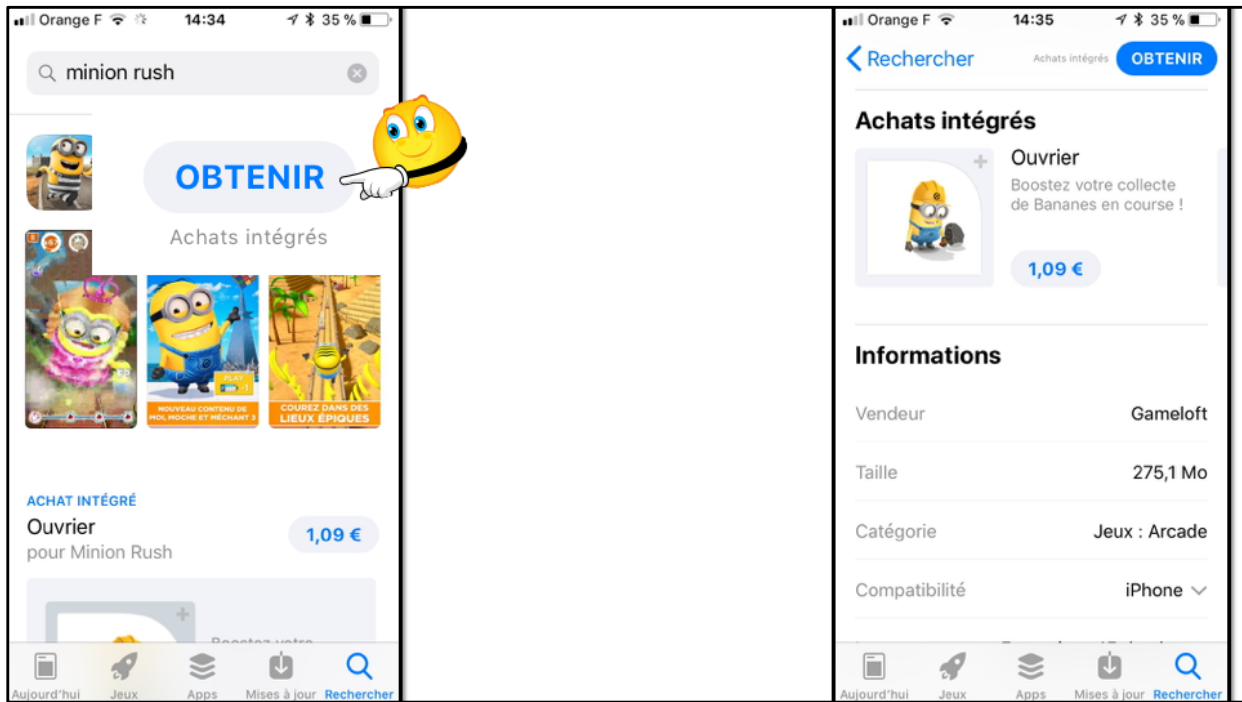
Orange F 14:34 35 %

minion rush

OBTENIR

Achats intégrés

PLAY

NOUVEAU CONTENU DE MOI MOCHE ET MÉCHANT 3

COUREZ DANS DES LIEUX ÉPIQUES

ACHAT INTÉGRÉ
Ouvrier
pour Minion Rush
1,09 €

Boostez votre

Aujourd'hui Jeux Apps Mises à jour Rechercher

Orange F 14:35 35 %

Rechercher Achats intégrés OBTENIR

Achats intégrés

Ouvrier
Boostez votre collecte de Bananes en course !
1,09 €

Informations

| | |
|---|---|
| Vendeur | Gameloft |
| Taille | 275,1 Mo |
| Catégorie | Jeux : Arcade |
| Compatibilité | iPhone |

Aujourd'hui Jeux Apps Mises à jour Rechercher